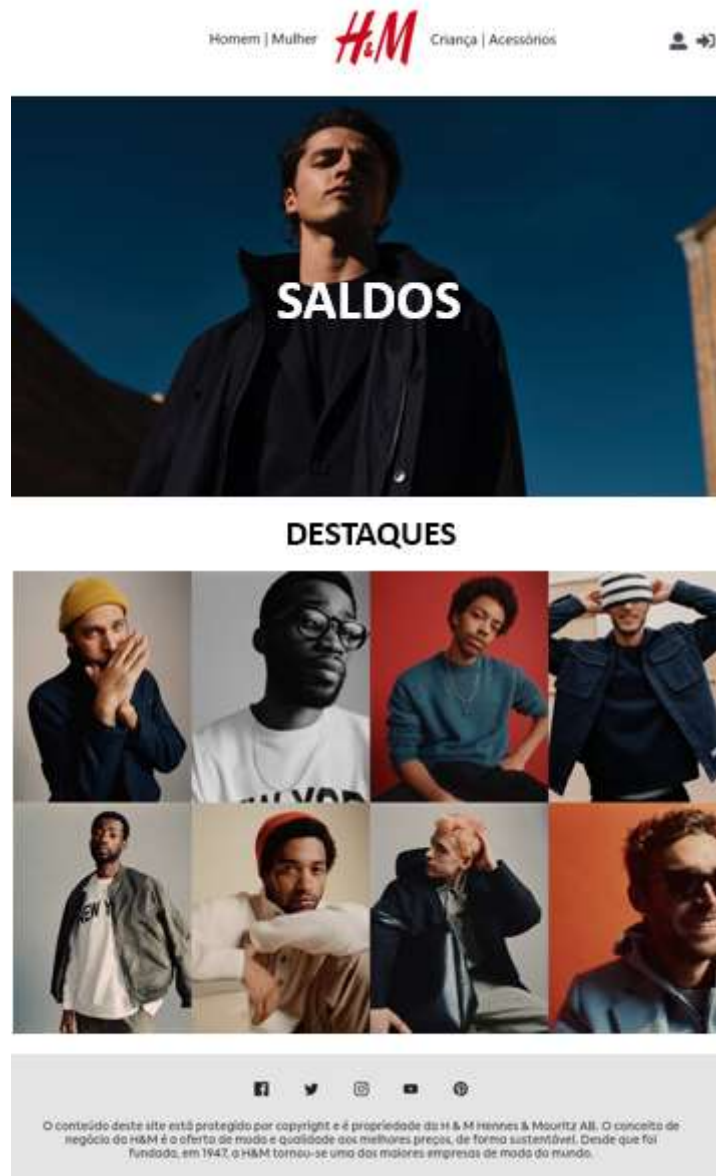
Homem | Mulher H&M Criança | Acessórios

SALDOS

DESTAQUES

O conteúdo deste site está protegido por copyright e é propriedade da H & M Hennes & Mauritz AB. O conceito de negócio da H&M é a oferta de moda e qualidade aos melhores preços, de forma sustentável. Desde que foi fundada, em 1947, a H&M tornou-se uma das maiores empresas de moda do mundo.